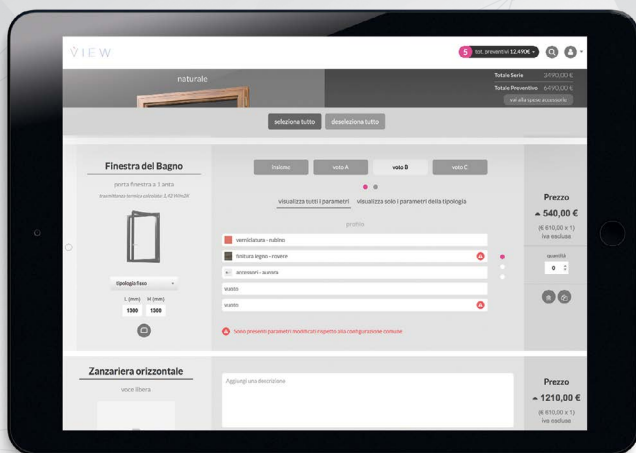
VIEW

5 tot. preventivi 12.490€

naturale

Totale Serie 3490,00 €
Totale Preventivo 6490,00 €
vai alle spese accessorie

seleziona tutto deseleziona tutto

Finestra del Bagno

porta finestra a 1 anta

trasmittanza termica calcolata: 2,42 W/m2K

tipologia fisso

L (mm) H (mm)
1300 1500

Insieme vista A vista B vista C

visualizza tutti i parametri visualizza solo i parametri della tipologia

profilo

verniciatura - rubino

finitura legno - rovere

accessori - scarica

scatto

scatto

Sono presenti parametri modificati rispetto alla configurazione comune

Prezzo
540,00 €
(€ 610,00 x 1)
iva esclusa

quantità
0

Zanzariera orizzontale

voce libera

Aggiungi una descrizione

Prezzo
1210,00 €
(€ 610,00 x 1)
iva esclusa